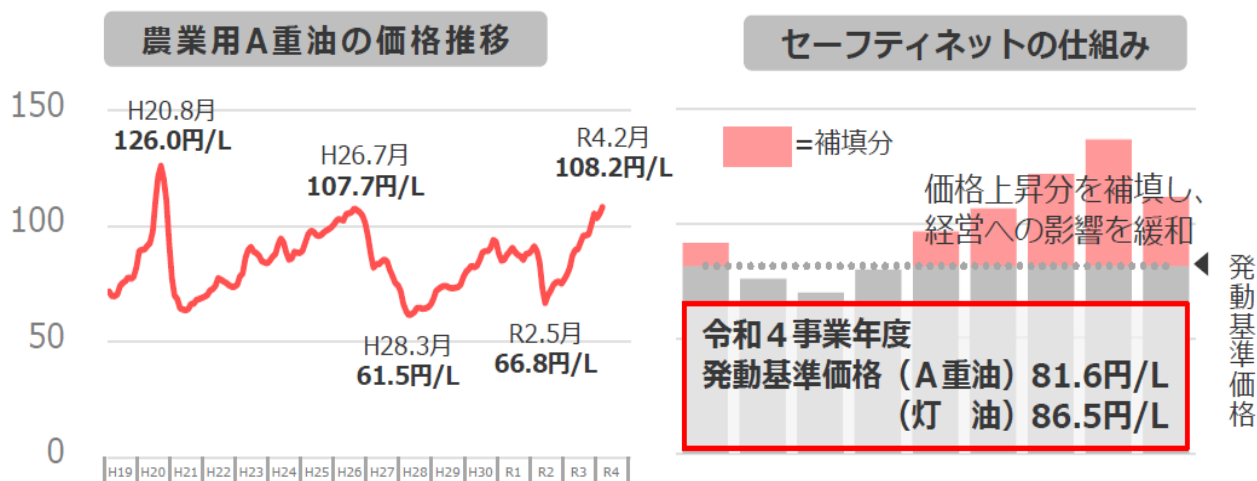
農業用A重油の価格推移

150
100
50
0

H20.8月
126.0円/L

H26.7月
107.7円/L

R4.2月
108.2円/L

H28.3月
61.5円/L

R2.5月
66.8円/L

H19 H20 H21 H22 H23 H24 H25 H26 H27 H28 H29 H30 R1 R2 R3 R4

セーフティネットの仕組み

=補填分

価格上昇分を補填し、経営への影響を緩和

発動基準価格

令和４事業年度
発動基準価格（A重油）81.6円/L
（灯　油）86.5円/L